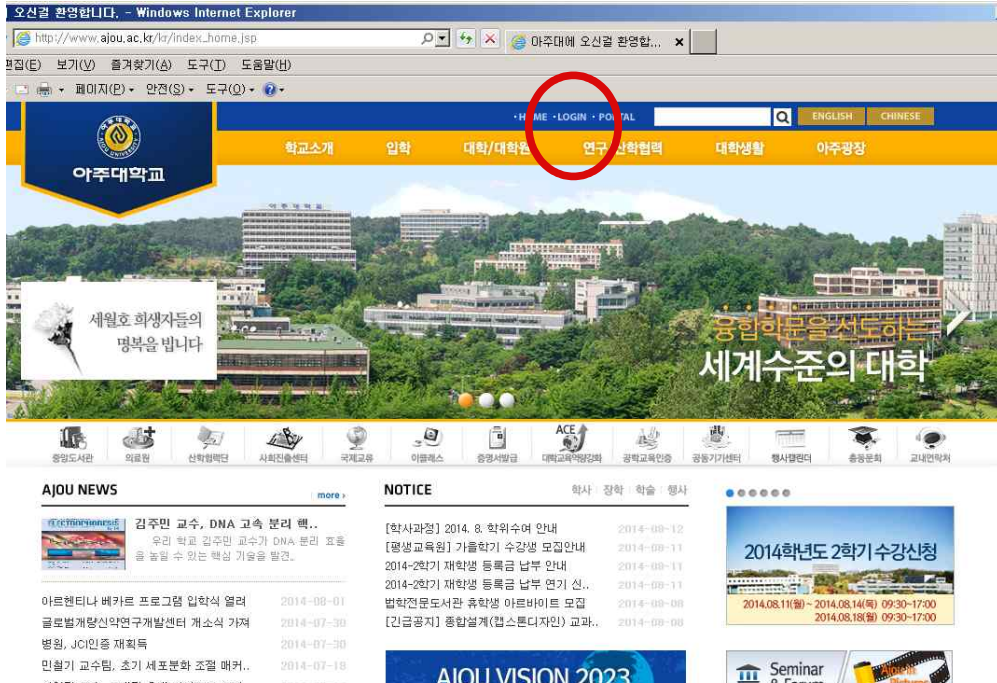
오신걸 환영합니다. - Windows Internet Explorer

http://www.ajou.ac.kr/kr/index_home.jsp

아주대에 오신걸 환영합...

편집(E) 보기(V) 즐겨찾기(A) 도구(T) 도움말(H)

페이지(P) 안전(S) 도구(O)

· HOME · LOGIN · PORTAL

ENGLISH CHINESE

아주대학교

학교소개 입학 대학/대학원 연구·산학협력 대학생활 아주광장

세월호 희생자들의 명복을 빕니다

융합학문을 선도하는 세계수준의 대학

중앙도서관 의료원 산학협력단 사회진출센터 국제교류 아플러스 증명서발급 ACE 대학교육역량강화 공학교육인증 공동기기센터 행사캘린더 총동문회 교내연락처

AJOU NEWS more

김주민 교수, DNA 고속 분리 핵..
우리 학교 김주민 교수가 DNA 분리 효율을 높일 수 있는 핵심 기술을 발견..

아르헨티나 베카르 프로그램 입학식 열려 2014-08-01
글로벌개량신약연구개발센터 개소식 가져 2014-07-30
병원, JCI인증 재획득 2014-07-30
민철기 교수팀, 초기 세포분화 조절 매커.. 2014-07-18

NOTICE 학사 | 장학 | 학술 | 행사

[학사과정] 2014. 8. 학위수여 안내 2014-08-12
[평생교육원] 가을학기 수강생 모집안내 2014-08-11
2014-2학기 재학생 등록금 납부 안내 2014-08-11
2014-2학기 재학생 등록금 납부 연기 신.. 2014-08-11
법학전문도서관 휴학생 아르바이트 모집 2014-08-08
[긴급공지] 종합설계(캡스톤디자인) 교과.. 2014-08-08

AJOU VISION 2023

2014학년도 2학기 수강신청
2014.08.11(월)~2014.08.14(목) 09:30~17:00
2014.08.18(월) 09:30~17:00

Seminar & Forum